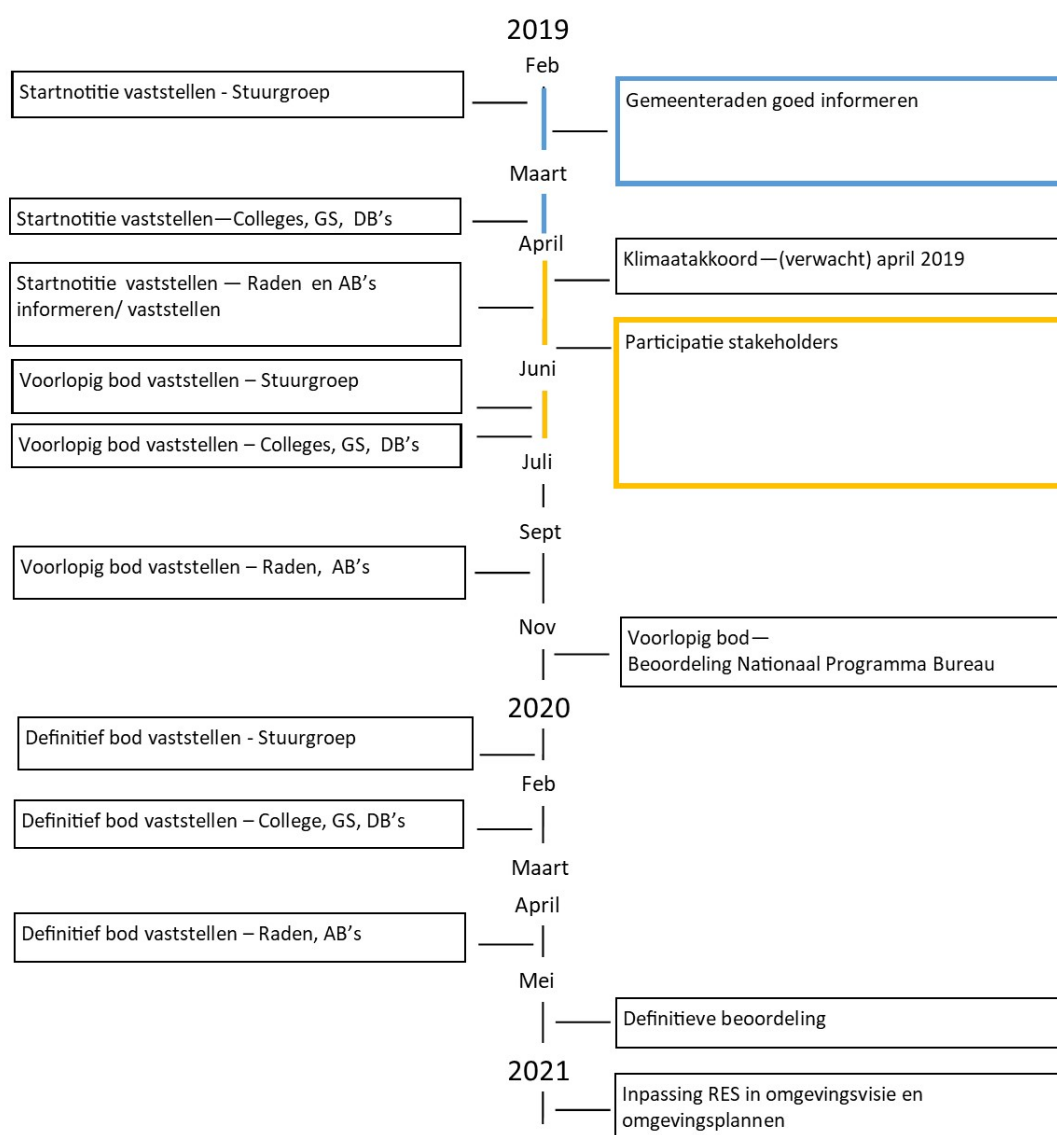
2019

Feb

Startnotitie vaststellen - Stuurgroep

Gemeenteraden goed informeren

Maart

Startnotitie vaststellen—Colleges, GS, DB's

April

Klimaatakkoord—(verwacht) april 2019

Startnotitie vaststellen — Raden en AB's informeren/ vaststellen

Participatie stakeholders

Juni

Voorlopig bod vaststellen – Stuurgroep

Voorlopig bod vaststellen – Colleges, GS, DB's

Juli

Sept

Voorlopig bod vaststellen – Raden, AB's

Nov

Voorlopig bod— Beoordeling Nationaal Programma Bureau

2020

Definitief bod vaststellen - Stuurgroep

Feb

Definitief bod vaststellen – College, GS, DB's

Maart

April

Definitief bod vaststellen – Raden, AB's

Mei

Definitieve beoordeling

2021

Inpassing RES in omgevingsvisie en omgevingsplannen